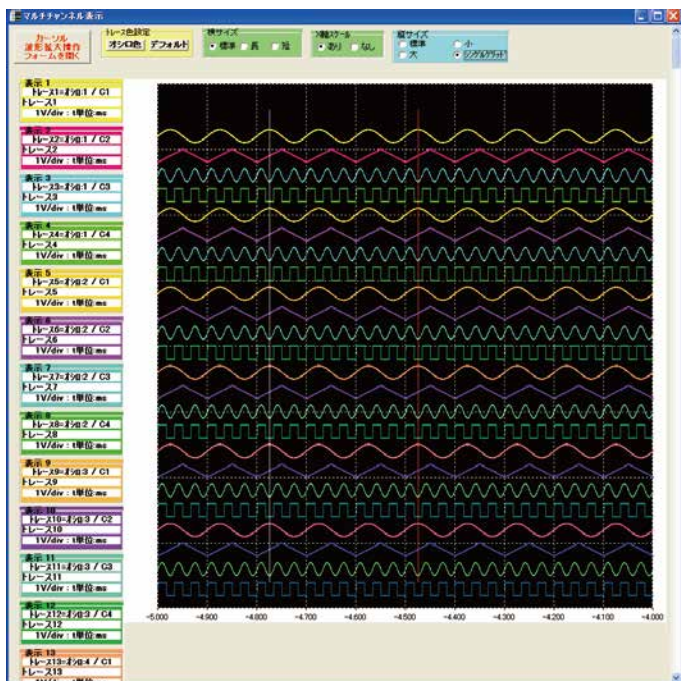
マルチチャンネル表示

カーソル
波形拡大操作
フォームを開く

トレース色設定
オシロ色
デフォルト

横サイズ
標準
長
短

つまみスケール
あり
なし

縦サイズ
標準
小
大
シングルグリッド

表示 1
トレース1=オシロ:1 / C1
トレース1
1V/div : t単位:ms

表示 2
トレース2=オシロ:1 / C2
トレース2
1V/div : t単位:ms

表示 3
トレース3=オシロ:1 / C3
トレース3
1V/div : t単位:ms

表示 4
トレース4=オシロ:1 / C4
トレース4
1V/div : t単位:ms

表示 5
トレース5=オシロ:2 / C1
トレース5
1V/div : t単位:ms

表示 6
トレース6=オシロ:2 / C2
トレース6
1V/div : t単位:ms

表示 7
トレース7=オシロ:2 / C3
トレース7
1V/div : t単位:ms

表示 8
トレース8=オシロ:2 / C4
トレース8
1V/div : t単位:ms

表示 9
トレース9=オシロ:3 / C1
トレース9
1V/div : t単位:ms

表示 10
トレース10=オシロ:3 / C2
トレース10
1V/div : t単位:ms

表示 11
トレース11=オシロ:3 / C3
トレース11
1V/div : t単位:ms

表示 12
トレース12=オシロ:3 / C4
トレース12
1V/div : t単位:ms

表示 13
トレース13=オシロ:4 / C1
トレース13
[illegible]

-5.000 -4.900 -4.800 -4.700 -4.600 -4.500 -4.400 -4.300 -4.200 -4.100 -4.000